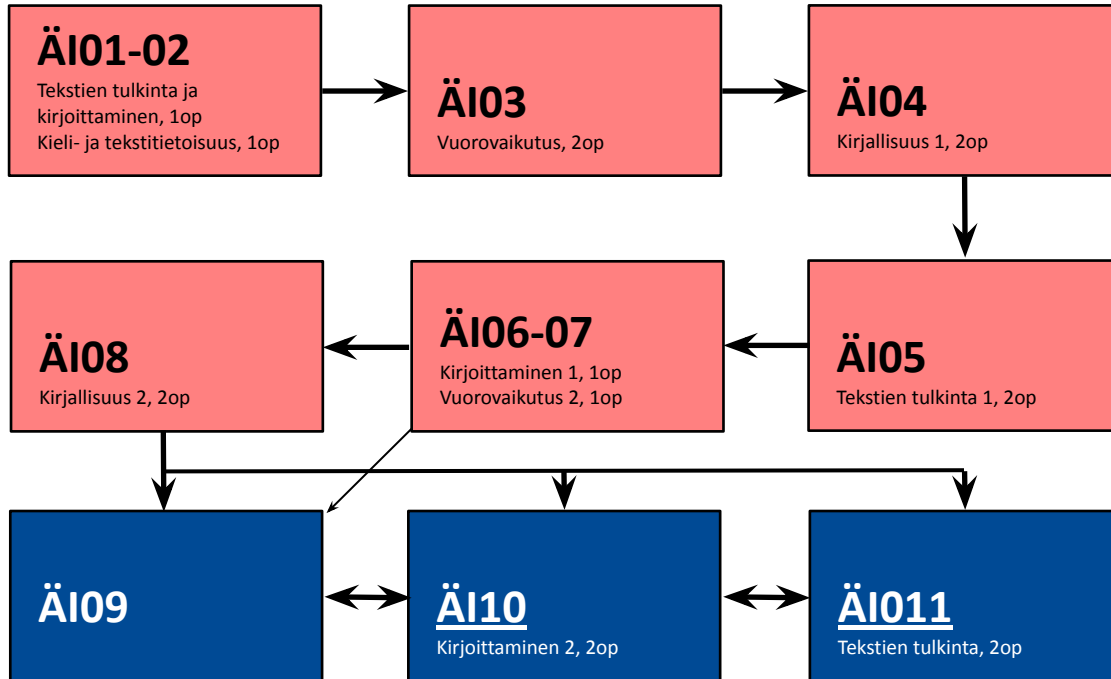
ÄI01-02
Tekstien tulkinta ja kirjoittaminen, 1op
Kieli- ja tekstitietoisuus, 1op

ÄI03
Vuorovaikutus, 2op

ÄI04
Kirjallisuus 1, 2op

ÄI08
Kirjallisuus 2, 2op

ÄI06-07
Kirjoittaminen 1, 1op
Vuorovaikutus 2, 1op

ÄI05
Tekstien tulkinta 1, 2op

ÄI09

ÄI10
Kirjoittaminen 2, 2op

ÄI011
Tekstien tulkinta, 2op